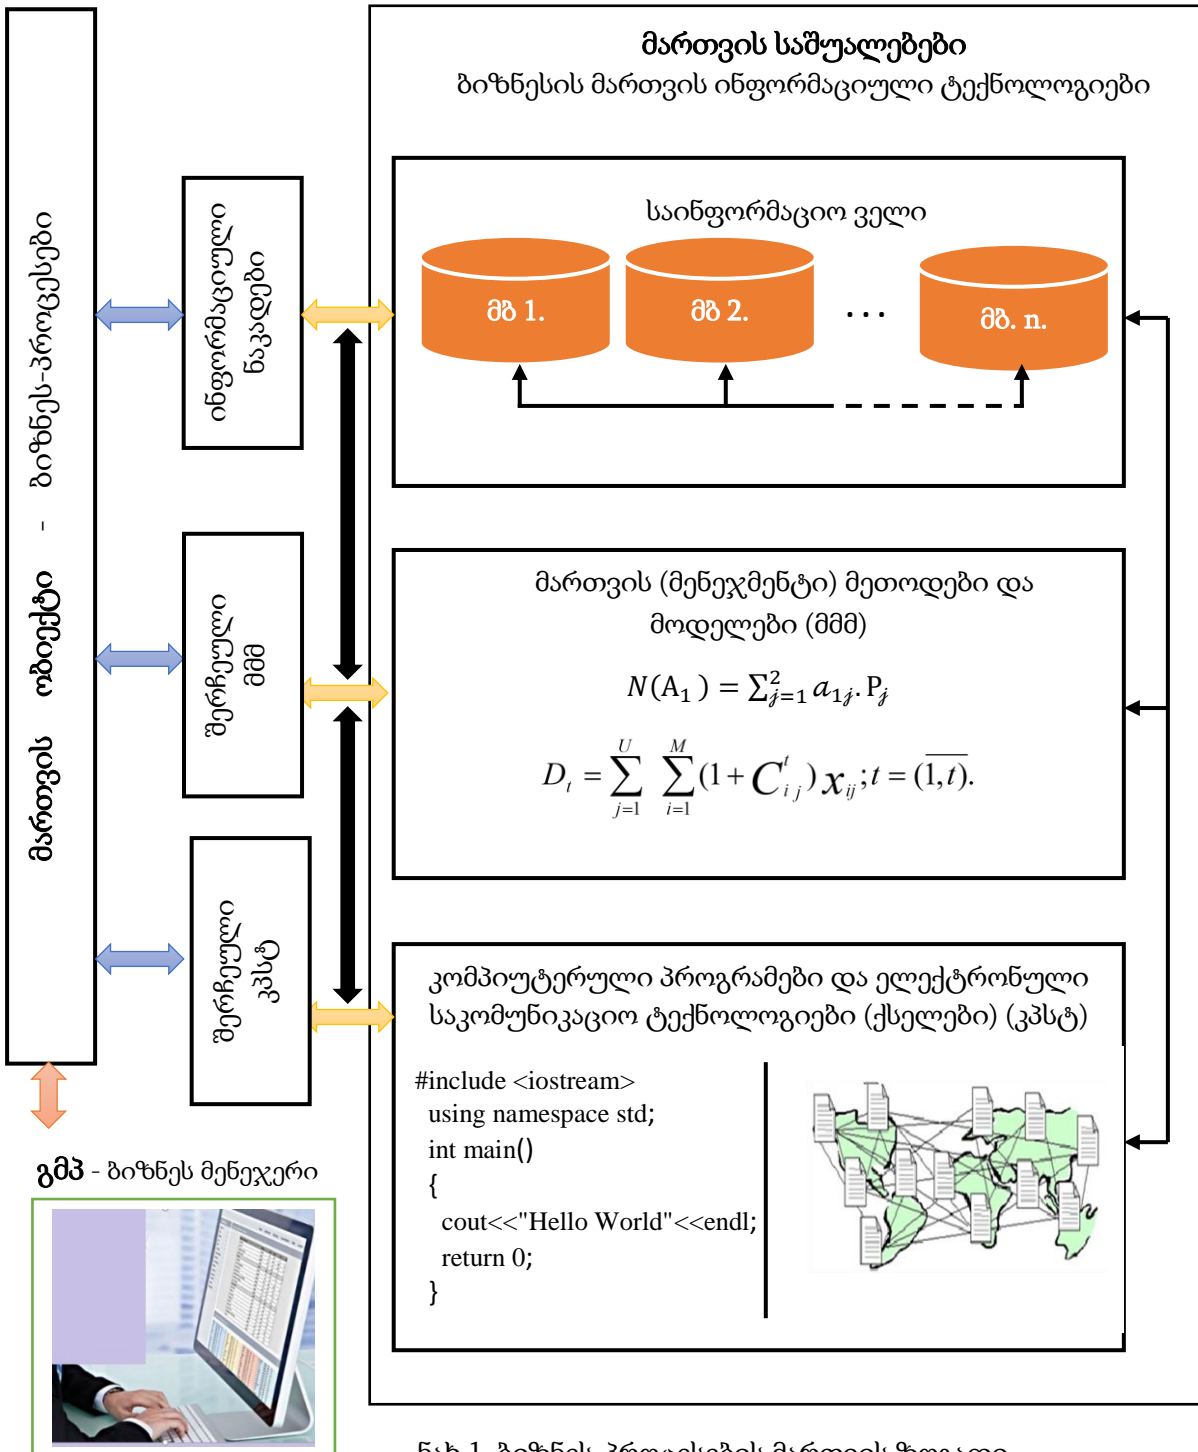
მართვის ობიექტი - ბიზნეს-პროცესები

ინფორმაციული ნაკადები

შერჩეული მმმ

შერჩეული კპსტ

გმპ - ბიზნეს მენეჯერი

მართვის საშუალებები
ბიზნესის მართვის ინფორმაციული ტექნოლოგიები

საინფორმაციო ველი

მბ 1.

მბ 2.

. . .

მბ. n.

მართვის (მენეჯმენტი) მეთოდები და მოდელები (მმმ)

$N(A_1) = \sum_{j=1}^{2} a_{1j}.P_j$

$D_t = \sum_{j=1}^{U} \sum_{i=1}^{M} (1 + C_{ij}^t) x_{ij}; t = (\overline{1,t}).$

კომპიუტერული პროგრამები და ელექტრონული საკომუნიკაციო ტექნოლოგიები (ქსელები) (კპსტ)

#include <iostream>
using namespace std;
int main()
{
cout<<"Hello World"<<endl;
return 0;
}

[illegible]